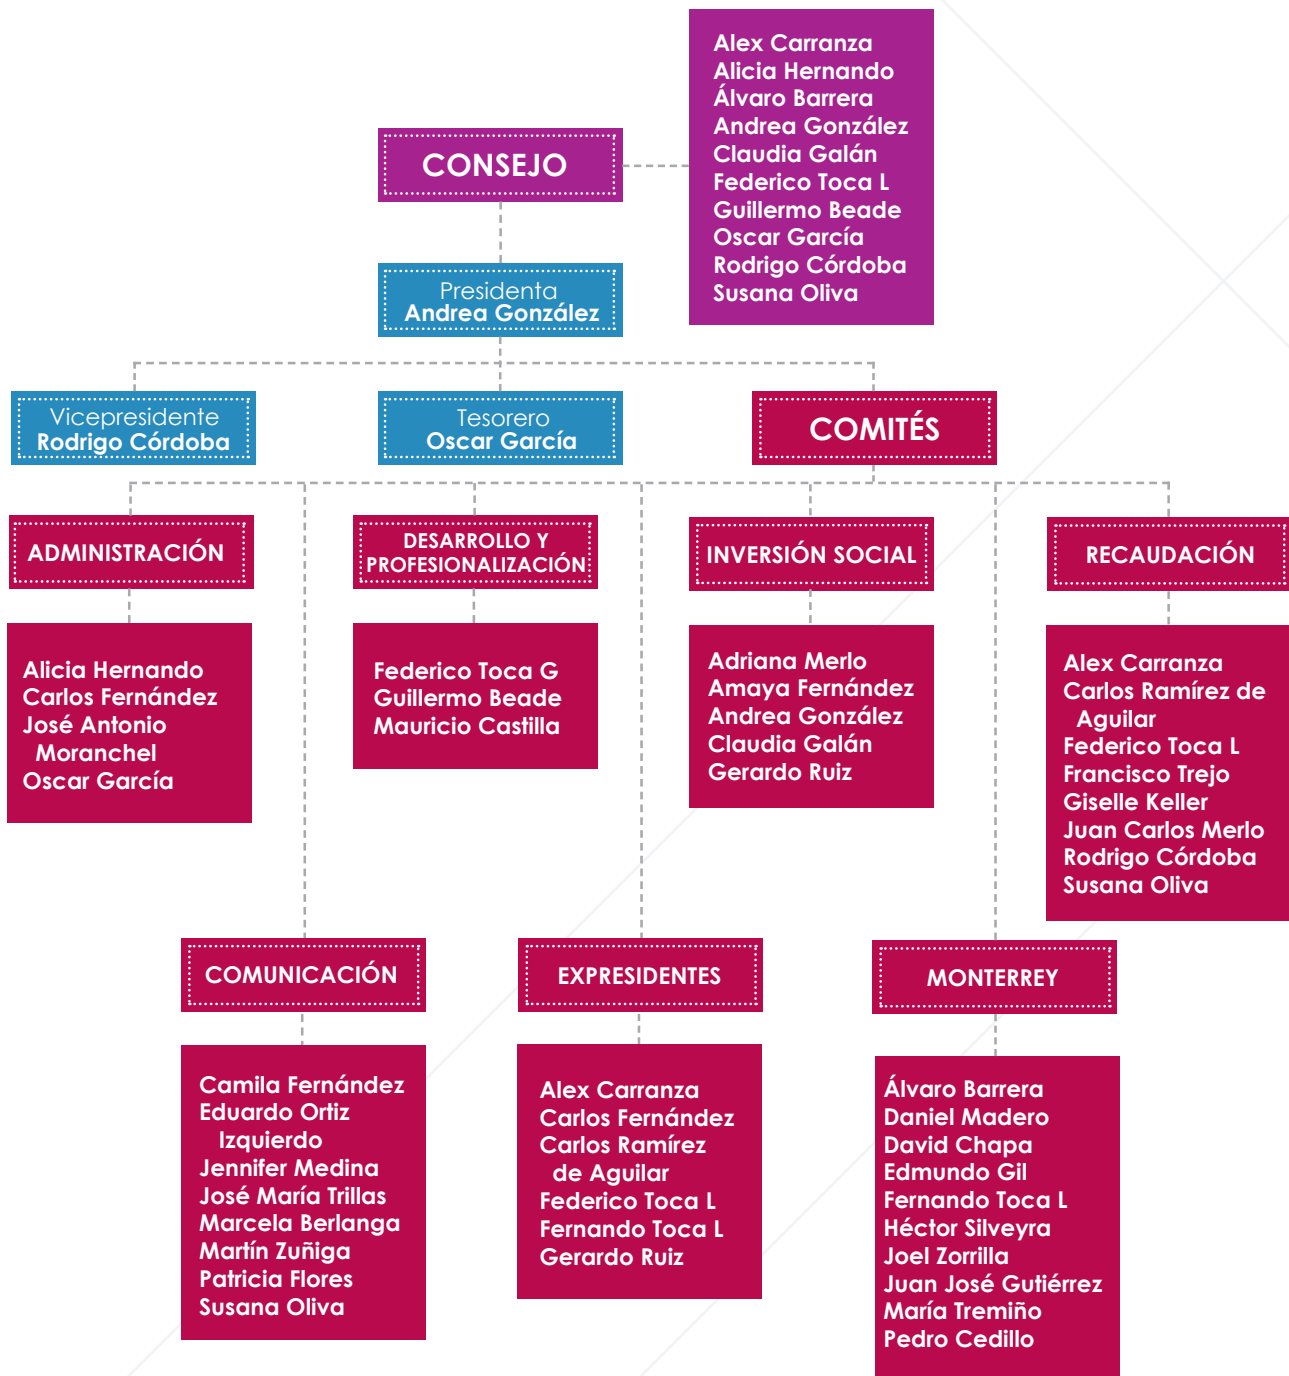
CONSEJO

Alex Carranza
Alicia Hernando
Álvaro Barrera
Andrea González
Claudia Galán
Federico Toca L
Guillermo Beade
Oscar García
Rodrigo Córdoba
Susana Oliva

Presidenta
Andrea González

Vicepresidente
Rodrigo Córdoba

Tesorero
Oscar García

COMITÉS

ADMINISTRACIÓN

Alicia Hernando
Carlos Fernández
José Antonio Moranchel
Oscar García

DESARROLLO Y PROFESIONALIZACIÓN

Federico Toca G
Guillermo Beade
Mauricio Castilla

INVERSIÓN SOCIAL

Adriana Merlo
Amaya Fernández
Andrea González
Claudia Galán
Gerardo Ruiz

RECAUDACIÓN

Alex Carranza
Carlos Ramírez de Aguilar
Federico Toca L
Francisco Trejo
Giselle Keller
Juan Carlos Merlo
Rodrigo Córdoba
Susana Oliva

COMUNICACIÓN

Camila Fernández
Eduardo Ortiz Izquierdo
Jennifer Medina
José María Trillas
Marcela Berlanga
Martín Zuñiga
Patricia Flores
Susana Oliva

EXPRESIDENTES

Alex Carranza
Carlos Fernández
Carlos Ramírez de Aguilar
Federico Toca L
Fernando Toca L
Gerardo Ruiz

MONTERREY

Álvaro Barrera
Daniel Madero
David Chapa
Edmundo Gil
Fernando Toca L
Héctor Silveyra
Joel Zorrilla
Juan José Gutiérrez
María Tremiño
Pedro Cedillo